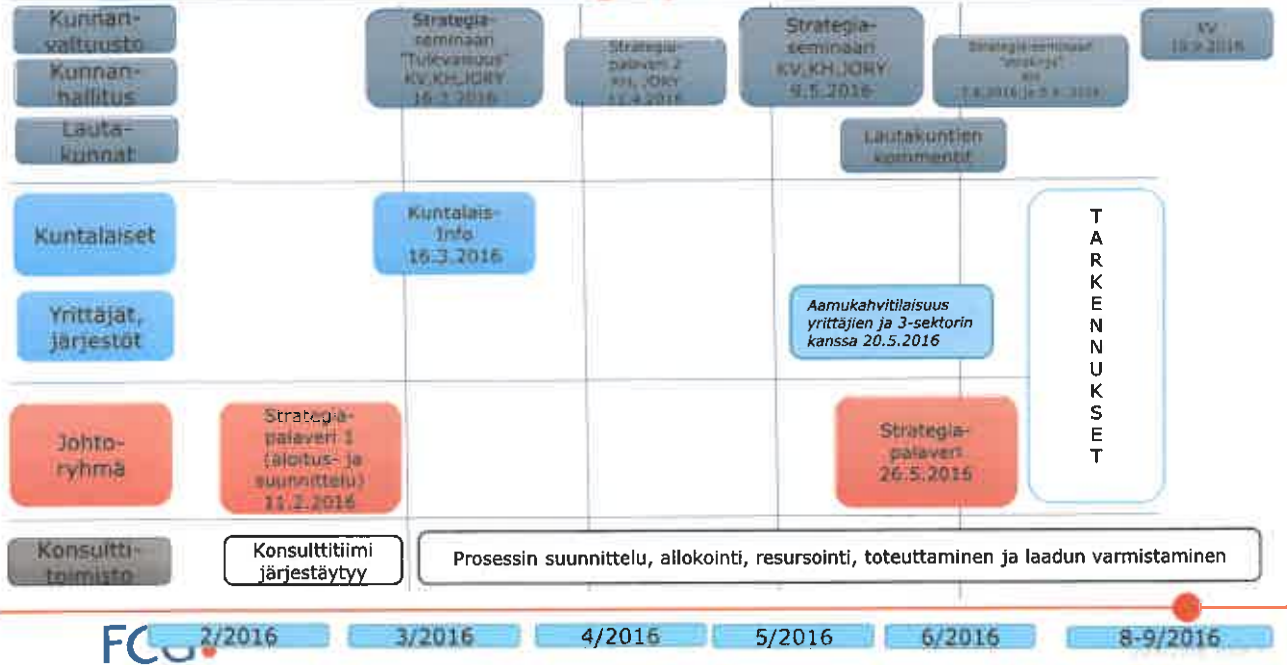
Kunnanvaltuusto

Kunnanhallitus

Lautakunnat

Strategiaseminaari "Tulevaisuus" KV,KH,JORY 16.3.2016

Strategiapalaveri 2 KH, JORY 11.4.2016

Strategiaseminaari KV,KH,JORY 9.5.2016

Strategiaseminaari "strategia" KH 7.6.2016 ja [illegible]

KV 19.9.2016

Lautakuntien kommentit

Kuntalaiset

Kuntalais-info 16.3.2016

TARKENNUKSET

Yrittäjät, järjestöt

Aamukahvitilaisuus yrittäjien ja 3-sektorin kanssa 20.5.2016

Johtoryhmä

Strategiapalaveri 1 (aloitus- ja suunnittelu) 11.2.2016

Strategiapalaveri 26.5.2016

Konsulttitoimisto

Konsulttitiimi järjestäytyy

Prosessin suunnittelu, allokointi, resursointi, toteuttaminen ja laadun varmistaminen

FCG

2/2016

3/2016

4/2016

5/2016

6/2016

8-9/2016